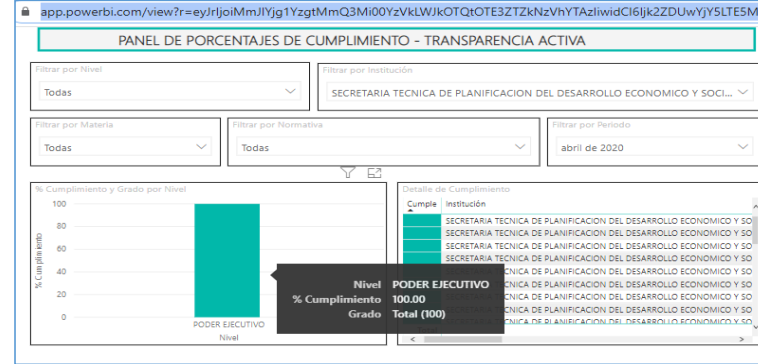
app.powerbi.com/view?r=eyJrIjoiMmJlYjg1YzgtMmQ3Mi00YzVkLWJkOTQtOTE3ZTZkNzVhYTAzIiwidCI6Ijk2ZDUwYjY5LTE5M

PANEL DE PORCENTAJES DE CUMPLIMIENTO - TRANSPARENCIA ACTIVA

Filtrar por Nivel
Todas

Filtrar por Institución
SECRETARIA TECNICA DE PLANIFICACION DEL DESARROLLO ECONOMICO Y SOCI...

Filtrar por Materia
Todas

Filtrar por Normativa
Todas

Filtrar por Periodo
abril de 2020

% Cumplimiento y Grado por Nivel

100
80
60
40
20
0

% Cumplimiento

PODER EJECUTIVO
Nivel

Nivel PODER EJECUTIVO
% Cumplimiento 100.00
Grado Total (100)

Detalle de Cumplimiento

| Cumple | Institución |
|---|---|
| | SECRETARIA TECNICA DE PLANIFICACION DEL DESARROLLO ECONOMICO Y SO |
| | SECRETARIA TECNICA DE PLANIFICACION DEL DESARROLLO ECONOMICO Y SO |
| | SECRETARIA TECNICA DE PLANIFICACION DEL DESARROLLO ECONOMICO Y SO |
| | SECRETARIA TECNICA DE PLANIFICACION DEL DESARROLLO ECONOMICO Y SO |
| | SECRETARIA TECNICA DE PLANIFICACION DEL DESARROLLO ECONOMICO Y SO |
| | SECRETARIA TECNICA DE PLANIFICACION DEL DESARROLLO ECONOMICO Y SO |
| | SECRETARIA TECNICA DE PLANIFICACION DEL DESARROLLO ECONOMICO Y SO |
| | SECRETARIA TECNICA DE PLANIFICACION DEL DESARROLLO ECONOMICO Y SO |
| | SECRETARIA TECNICA DE PLANIFICACION DEL DESARROLLO ECONOMICO Y SO |